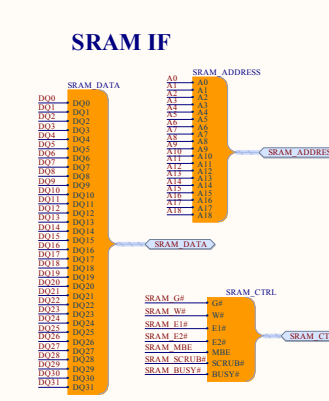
SRAM IF

SRAM_DATA

DQ0 DQ0
DQ1 DQ1
DQ2 DQ2
DQ3 DQ3
DQ4 DQ4
DQ5 DQ5
DQ6 DQ6
DQ7 DQ7
DQ8 DQ8
DQ9 DQ9
DQ10 DQ10
DQ11 DQ11
DQ12 DQ12
DQ13 DQ13
DQ14 DQ14
DQ15 DQ15
DQ16 DQ16
DQ17 DQ17
DQ18 DQ18
DQ19 DQ19
DQ20 DQ20
DQ21 DQ21
DQ22 DQ22
DQ23 DQ23
DQ24 DQ24
DQ25 DQ25
DQ26 DQ26
DQ27 DQ27
DQ28 DQ28
DQ29 DQ29
DQ30 DQ30
DQ31 DQ31

SRAM_DATA

SRAM_ADDRESS

A0 A0
A1 A1
A2 A2
A3 A3
A4 A4
A5 A5
A6 A6
A7 A7
A8 A8
A9 A9
A10 A10
A11 A11
A12 A12
A13 A13
A14 A14
A15 A15
A16 A16
A17 A17
A18 A18

SRAM_ADDRES

SRAM_CTRL

SRAM_G# G#
SRAM_W# W#
SRAM_E1# E1#
SRAM_E2# E2#
SRAM_MBE MBE
SRAM_SCRUB# SCRUB#
SRAM_BUSY# BUSY#

SRAM_CT